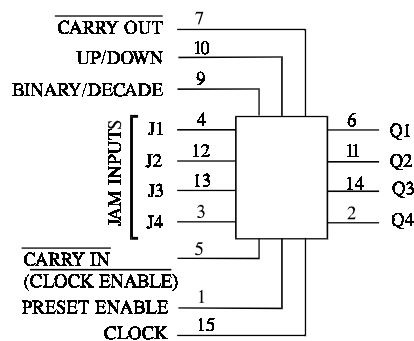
$\overline{\text{CARRY OUT}}$ 7
UP/DOWN 10
BINARY/DECADE 9
JAM INPUTS
J1 4
J2 12
J3 13
J4 3
6 Q1
11 Q2
14 Q3
2 Q4
$\overline{\text{CARRY IN}}$ 5
($\overline{\text{CLOCK ENABLE}}$)
PRESET ENABLE 1
CLOCK 15